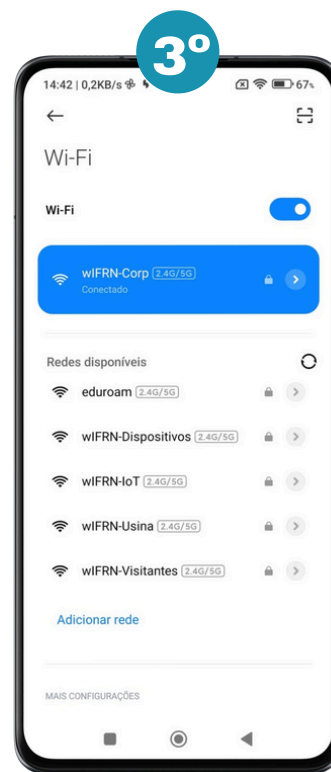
3º

14:42 | 0,2KB/s 67%

Wi-Fi

Wi-Fi

wIFRN-Corp 2.4G/5G
Conectado

Redes disponíveis

eduroam 2.4G/5G

wIFRN-Dispositivos 2.4G/5G

wIFRN-IoT 2.4G/5G

wIFRN-Usina 2.4G/5G

wIFRN-Visitantes 2.4G/5G

Adicionar rede

MAIS CONFIGURAÇÕES